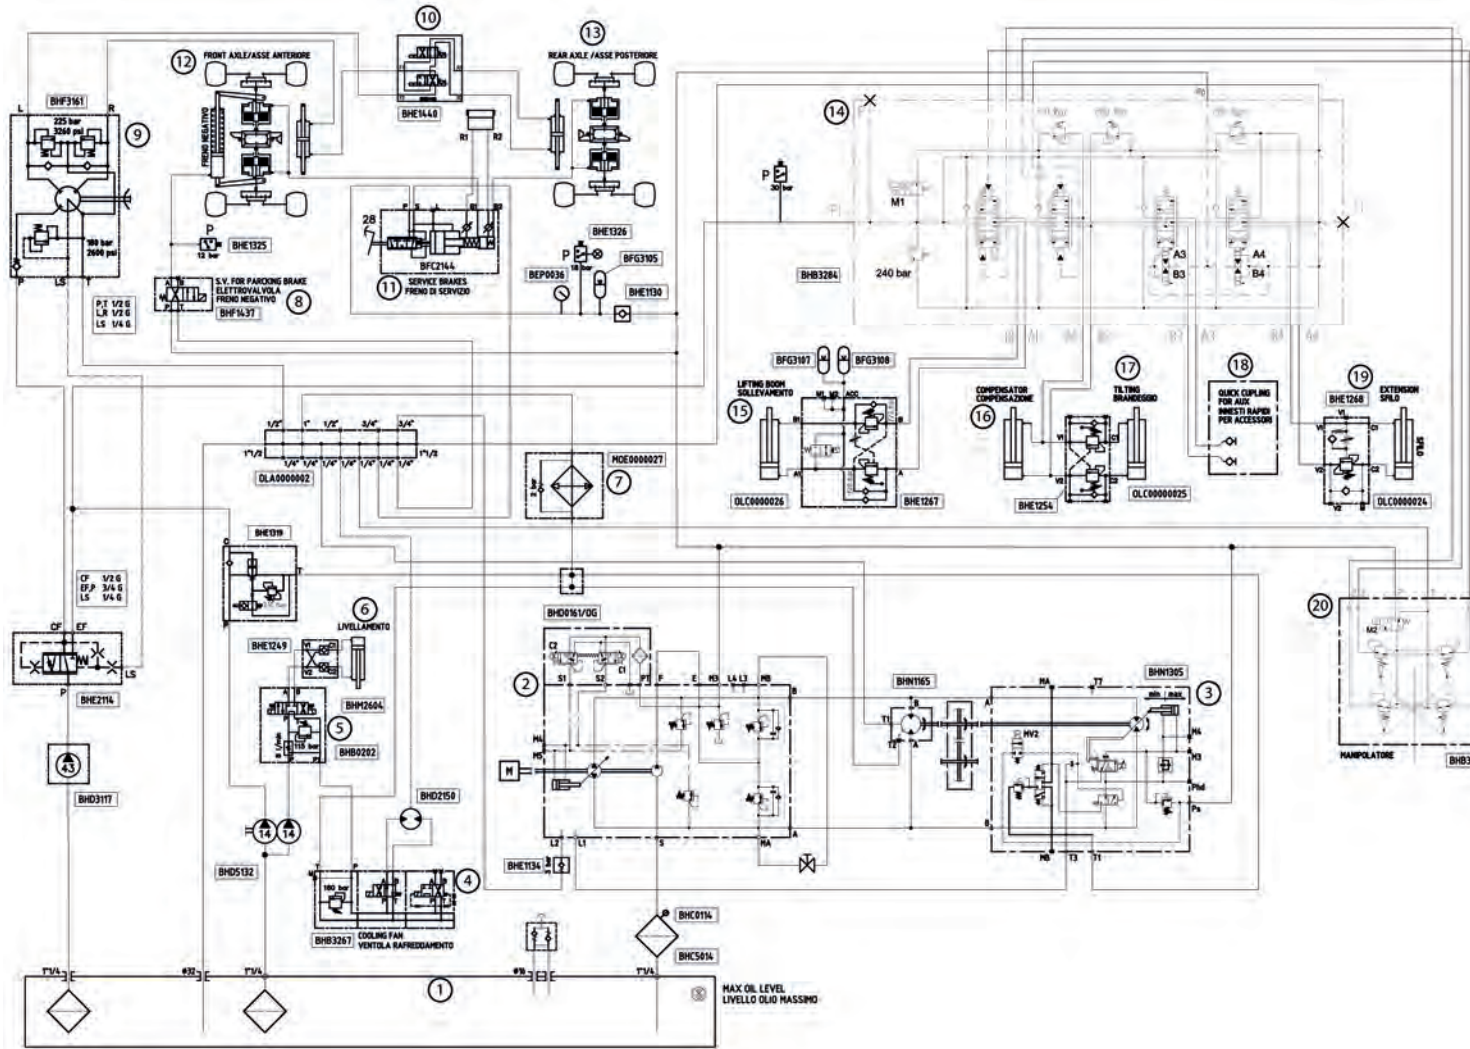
10
13
12
FRONT AXLE/ASSE ANTERIORE
REAR AXLE /ASSE POSTERIORE
BHF3161
L
R
9
225 bar
3260 psi
FRENO NEGATIVO
BHE1440
R1
R2
14
P
M1
BHB3284
240 bar
A3
B3
A4
B4
P
30 bar
180 bar
2600 psi
P
BHE1325
12 bar
28
BFC2144
11
SERVICE BRAKES
FRENO DI SERVIZIO
BHE1326
P
18 bar
BFG3105
BEP0036
BHE1130
P
LS
T
S.V. FOR PARKING BRAKE
ELETTROVALVOLA
FRENO NEGATIVO
8
BHF1437
P,T 1/2 G
L,R 1/2 G
LS 1/4 G
BFG3107
BFG3108
LIFTING BOOM
SOLLEVAMENTO
15
17
TILTING
BRANDEGGIO
COMPENSATOR
COMPENSAZIONE
16
18
QUICK CUPLING
FOR AUX
INNESTI RAPIDI
PER ACCESSORI
19
EXTENSION
SFILO
BHE1268
1/2"
1"
1/2"
3/4"
3/4"
1"1/2
1"1/2
1/4"
1/4"
1/4"
1/4"
1/4"
1/4"
1/4"
DLA0000002
MOE0000027
7
OLC0000026
BHE1267
BHE1254
OLC0000025
OLC0000024
BHE1319
CF 1/2 G
EF,P 3/4 G
LS 1/4 G
6
LIVELLAMENTO
BHE1249
BHM2604
5
115 bar
BHB0202
CF
EF
LS
P
BHE2114
43
BHD3117
BHD0161/0G
2
S1
S2
C1
P1
F
E
M3
L4
L3
M8
B
M4
M5
M
L2
L1
S
MA
A
BHN1165
T1
T2
BHN1305
MA
T7
3
min
max
A
MV2
M4
M3
Pilot
Ps
B
MB
T3
T1
20
M2
MANIPOLATORE
BHB3
BHD2150
14
14
BHD5132
180 bar
4
BHB3267
COOLING FAN
VENTOLA RAFFREDDAMENTO
BHE1134
BHC0114
BHC5014
1"1/4
Ø32
1"1/4
Ø16
1"1/4
1
MAX OIL LEVEL
LIVELLO OLIO MASSIMO